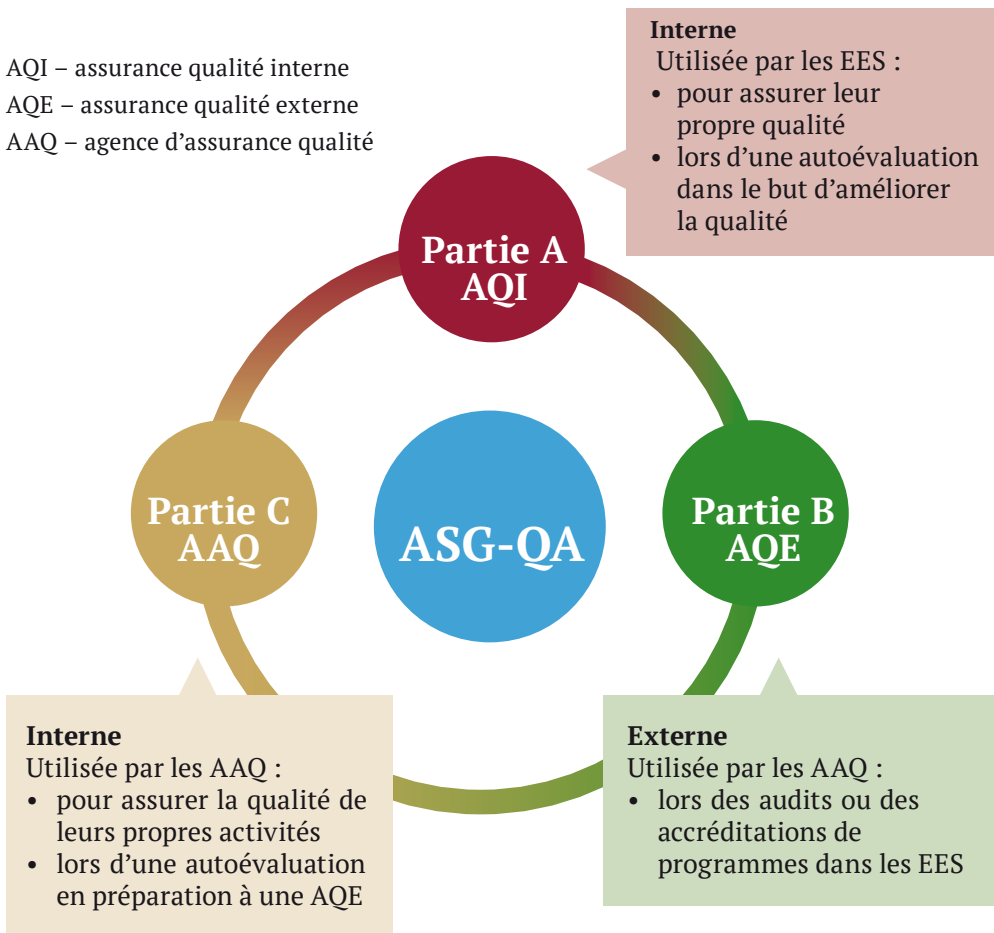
AQI – assurance qualité interne
AQE – assurance qualité externe
AAQ – agence d’assurance qualité

**Interne**
Utilisée par les EES :
- pour assurer leur propre qualité
- lors d’une autoévaluation dans le but d’améliorer la qualité

Partie A
AQI

Partie C
AAQ

ASG-QA

Partie B
AQE

**Interne**
Utilisée par les AAQ :
- pour assurer la qualité de leurs propres activités
- lors d’une autoévaluation en préparation à une AQE

**Externe**
Utilisée par les AAQ :
- lors des audits ou des accréditations de programmes dans les EES